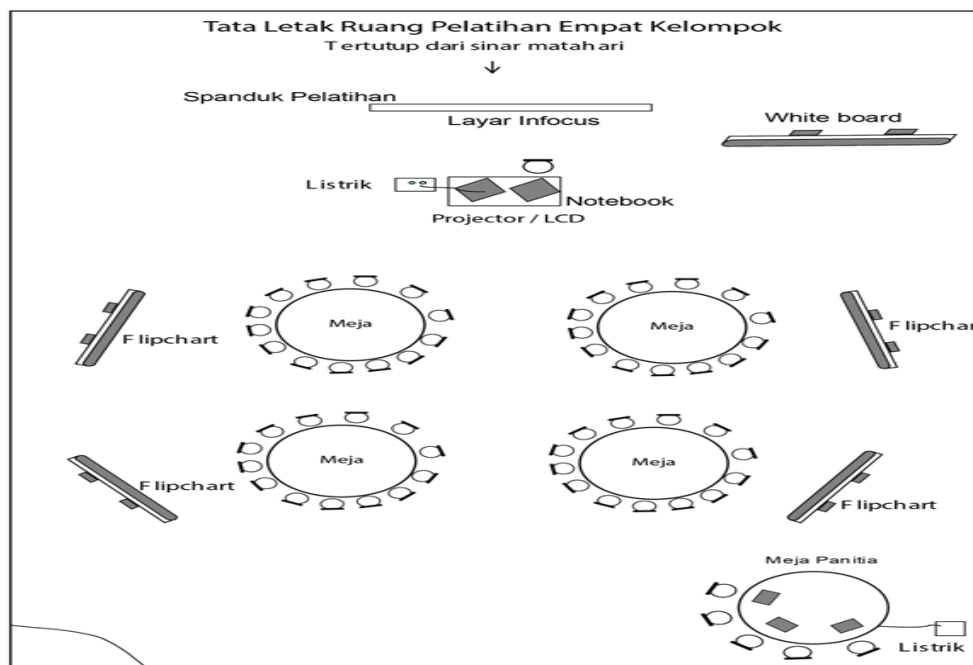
Tata Letak Ruang Pelatihan Empat Kelompok
Tertutup dari sinar matahari
↓

Spanduk Pelatihan
Layar Infocus
White board

Listrik
Notebook
Projector / LCD

Flipchart
Meja
Meja
Flipchart

Meja
Meja
Flipchart
Flipchart

Meja Panitia
Listrik